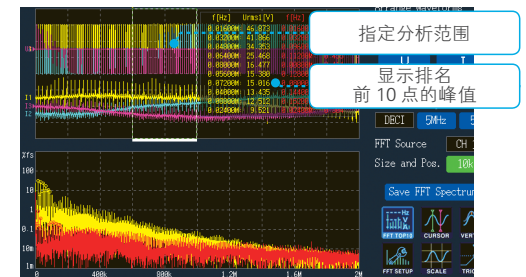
指定分析范围

显示排名
前 10 点的峰值

f[Hz] Urms1[V] f[Hz]
0.01600M: 48.877
0.03200M: 41.365
0.04800M: 34.353
0.06400M: 25.468
0.03600M: 15.477
0.05600M: 15.388
0.07200M: 15.016
0.04000M: 13.425
0.08800M: 12.512
0.02400M: 9.521

DECI 5MHz
FFT Source CH
Size and Pos. 10k
Save FFT Spectrum
FFT TOP10 CURSOR VERT
FFT SETUP SCALE TRIG

%fs
100
10
1
100m
10m
1m
0 400k 800k 1.2M 1.6M 2M
U1
I1